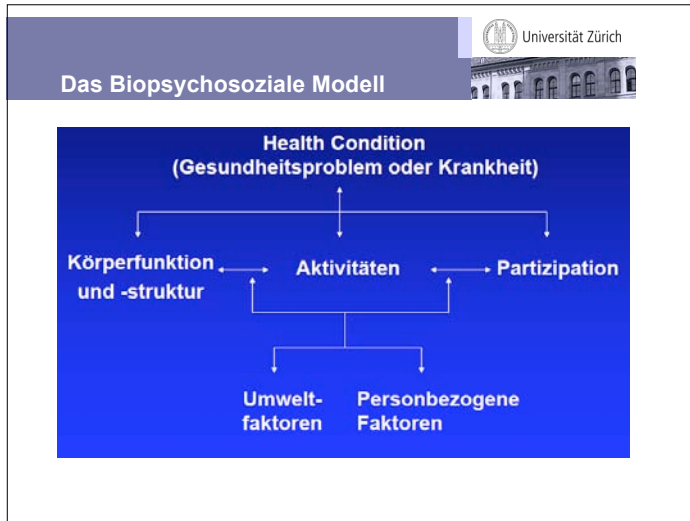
Universität Zürich

Das Biopsychosoziale Modell

Health Condition
(Gesundheitsproblem oder Krankheit)

Körperfunktion und -struktur

Aktivitäten

Partizipation

Umwelt-faktoren

Personbezogene Faktoren